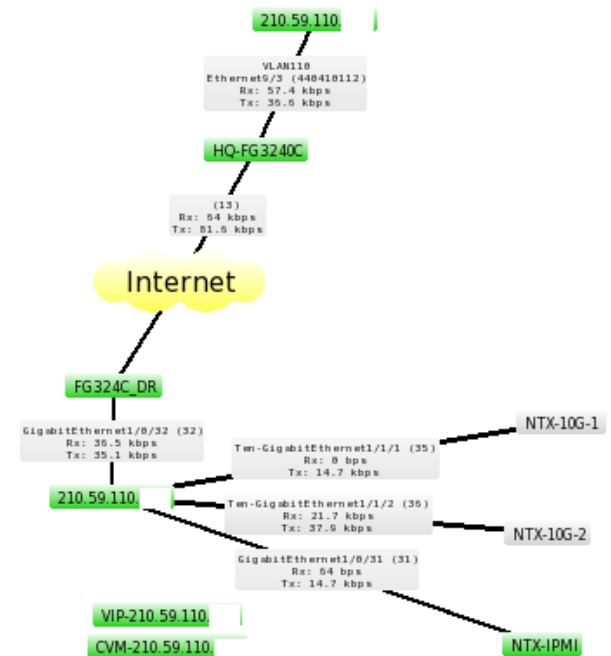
210.59.110.

VLAN110
Ethernet9/3 (440418112)
Rx: 57.4 kbps
Tx: 36.6 kbps

HQ-FG3240C

(13)
Rx: 64 kbps
Tx: 81.6 kbps

Internet

FG324C_DR

GigabitEthernet1/0/32 (32)
Rx: 36.5 kbps
Tx: 35.1 kbps

210.59.110.

Ten-GigabitEthernet1/1/1 (35)
Rx: 0 bps
Tx: 14.7 kbps

NTX-10G-1

Ten-GigabitEthernet1/1/2 (36)
Rx: 21.7 kbps
Tx: 37.9 kbps

NTX-10G-2

GigabitEthernet1/0/31 (31)
Rx: 64 bps
Tx: 14.7 kbps

VIP-210.59.110.

CVM-210.59.110.

NTX-IPMI